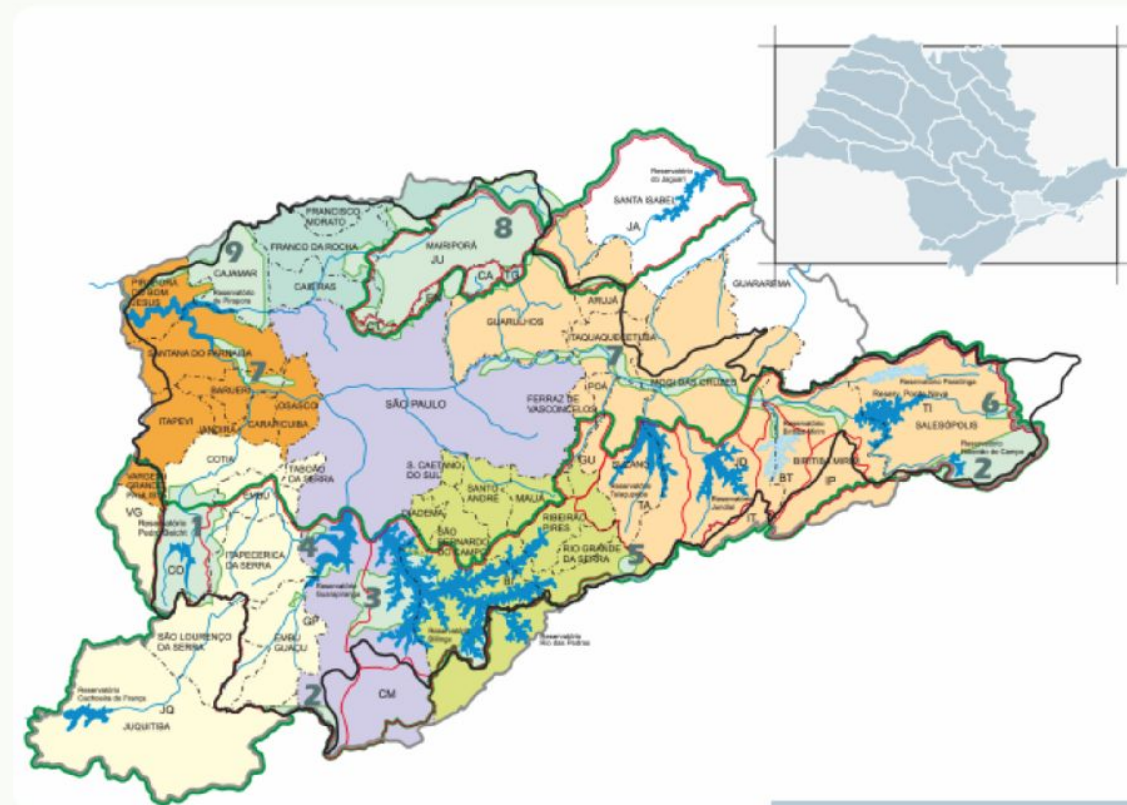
FRANCISCO MORATO
FRANCO DA ROCHA
9
CAJAMAR
CAIEIRAS
8
MAIRIPORÃ
JU
CA
Reservatório do Jaguari
SANTA ISABEL
JA
GUARAREMA
ARUJÁ
GUARULHOS
TAQUAQUECETUBA
PIRAPORA DO BOM JESUS
Reservatório de Pirapora
SANTANA DO PARNAÍBA
7
BARUERI
OSASCO
ITAPEVI
JANDIRA
CARAPICUÍBA
SÃO PAULO
FERRAZ DE VASCONCELOS
POÁ
MOGI DAS CRUZES
Reservatório Ponte Nova
6
SALESÓPOLIS
Reservatório Ribeirão do Campo
2
TI
COTIA
TABOÃO DA SERRA
S. CAETANO DO SUL
SANTO ANDRÉ
MAUÁ
GU
SUZANO
BIRITIBA MIRIM
BT
IP
VARGEM GRANDE PAULISTA
VG
EMBU
DIADEMA
RIBEIRÃO PIRES
Reservatório Taiaçupeba
TA
Reservatório Jundiaí
IT
Reservatório Pedro Beicht
1
CO
ITAPECERICA DA SERRA
4
SÃO BERNARDO DO CAMPO
RIO GRANDE DA SERRA
5
Reservatório Guarapiranga
3
BI
Reservatório Billings
Reservatório Rio das Pedras
GP
SÃO LOURENÇO DA SERRA
EMBU GUAÇU
2
CM
Reservatório Cachoeira da França
JQ
JUQUITIBA